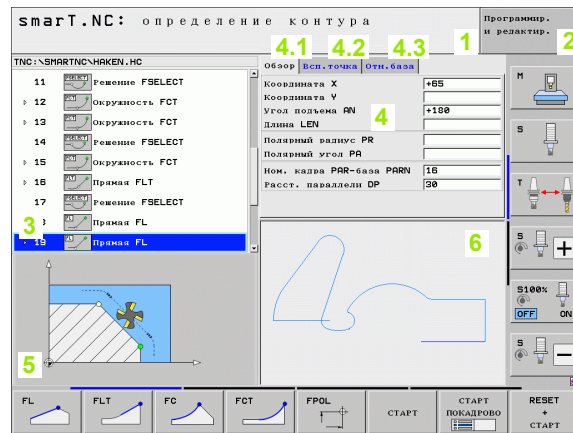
smarT.NC: определение контура

Программир. и редактир.

1

2

TNC:\SMARTNC\HAKEN.HC

11 Решение FSELECT
12 Окружность FCT
13 Окружность FCT
14 Решение FSELECT
15 Окружность FCT
16 Прямая FLT
17 Решение FSELECT
3
18 Прямая FL
19 Прямая FL

4.1 4.2 4.3

Обзор Всп.точка Отн.база

| | |
|---|---|
| Координата X | +65 |
| Координата Y | |
| Угол подъема AN | +180 |
| Длина LEN | |
| Полярный радиус PR | |
| Полярный угол PA | |
| Ном. кадра PAR-база PARN | 16 |
| Расст. параллели DP | 30 |

4

5

6

M

S

T

S

S100%

OFF ON

S

FL FLT FC FCT FPOL СТАРТ СТАРТ ПОКАДРОВО RESET + СТАРТ